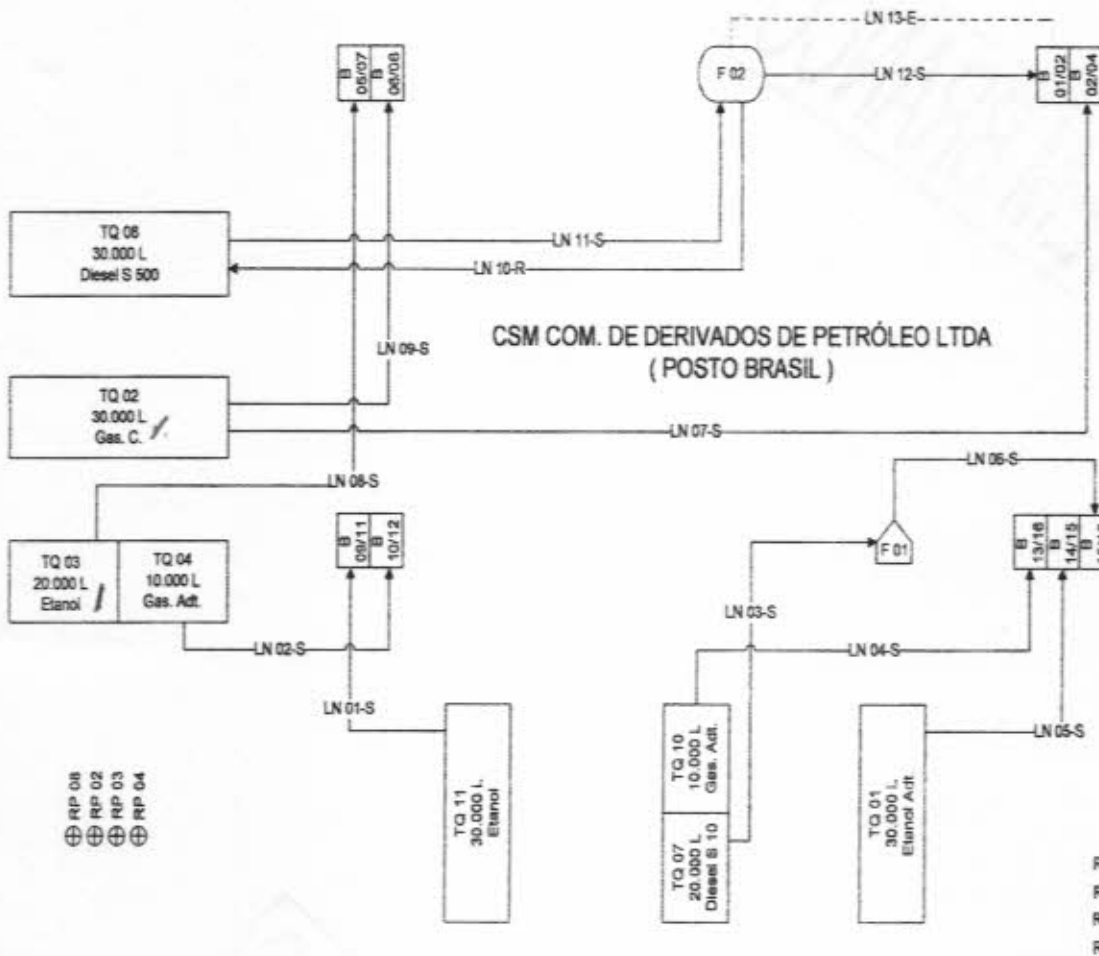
LN 13-E

B 05/07 | B 06/08

F 02

LN 12-S

B 01/02 | B 02/04

TQ 08
30.000 L
Diesel S 500

LN 11-S

LN 10-R

LN 09-S

CSM COM. DE DERIVADOS DE PETRÓLEO LTDA
( POSTO BRASIL )

TQ 02
30.000 L
Gas. C.

LN 07-S

LN 08-S

LN 06-S

B 09/11 | B 10/12

TQ 03
20.000 L
Etanol

TQ 04
10.000 L
Gas. Adt.

F 01

B 13/16 | B 14/15

LN 03-S

LN 02-S

LN 04-S

LN 01-S

TQ 11
30.000 L
Etanol

TQ 10
10.000 L
Gas. Adt.

TQ 07
20.000 L
Diesel S 10

TQ 01
30.000 L
Etanol Adt

LN 05-S

RP 08
RP 02
RP 03
RP 04

R
R
R
R